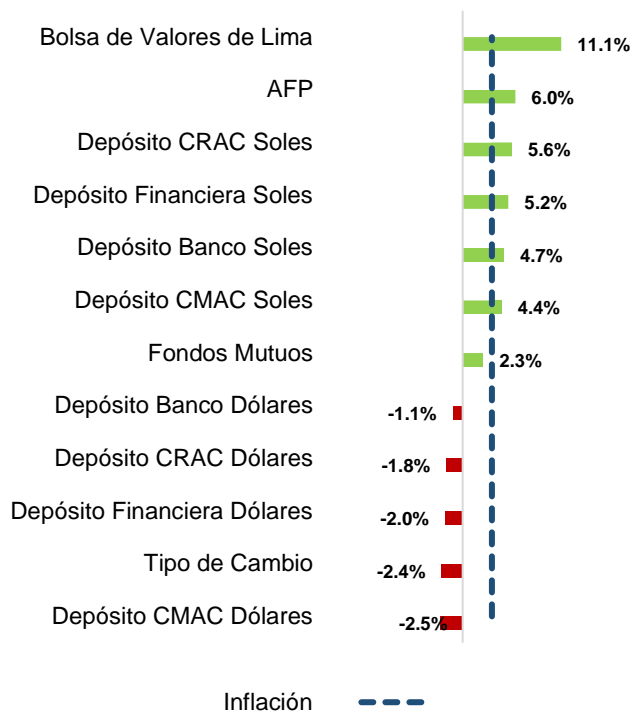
Bolsa de Valores de Lima 11.1%
AFP 6.0%
Depósito CRAC Soles 5.6%
Depósito Financiera Soles 5.2%
Depósito Banco Soles 4.7%
Depósito CMAC Soles 4.4%
Fondos Mutuos 2.3%
Depósito Banco Dólares -1.1%
Depósito CRAC Dólares -1.8%
Depósito Financiera Dólares -2.0%
Tipo de Cambio -2.4%
Depósito CMAC Dólares -2.5%

Inflación